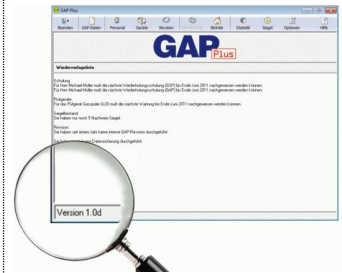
GAP Plus

Beenden GAP-Daten Personal Geräte Revision Belehrung Betrieb Statistik Siegel Optionen Hilfe

GAP Plus

Wiedervorlageliste

Schulung
Fa Herr Michael Müller muß die nächste Wiederholungsschulung (GAP) bis Ende Juni 2011 nachgewiesen werden können.
Fa Herr Michael Müller muß die nächste Wiederholungsschulung (GAP) bis Ende Juni 2011 nachgewiesen werden können.

Prüfgeräte
Fa das Prüfgerät Geerpüfer SU3 muß die nächste Wartung bis Ende Juni 2011 nachgewiesen werden können.

Siegelbestand
Sie haben nur noch 5 Rechteck Siegel.

Revision
Sie haben seit einem Jahr keine interne GAP Revision durchgeführt.

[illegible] Datensicherung durchgeführt.

Version 1.0d